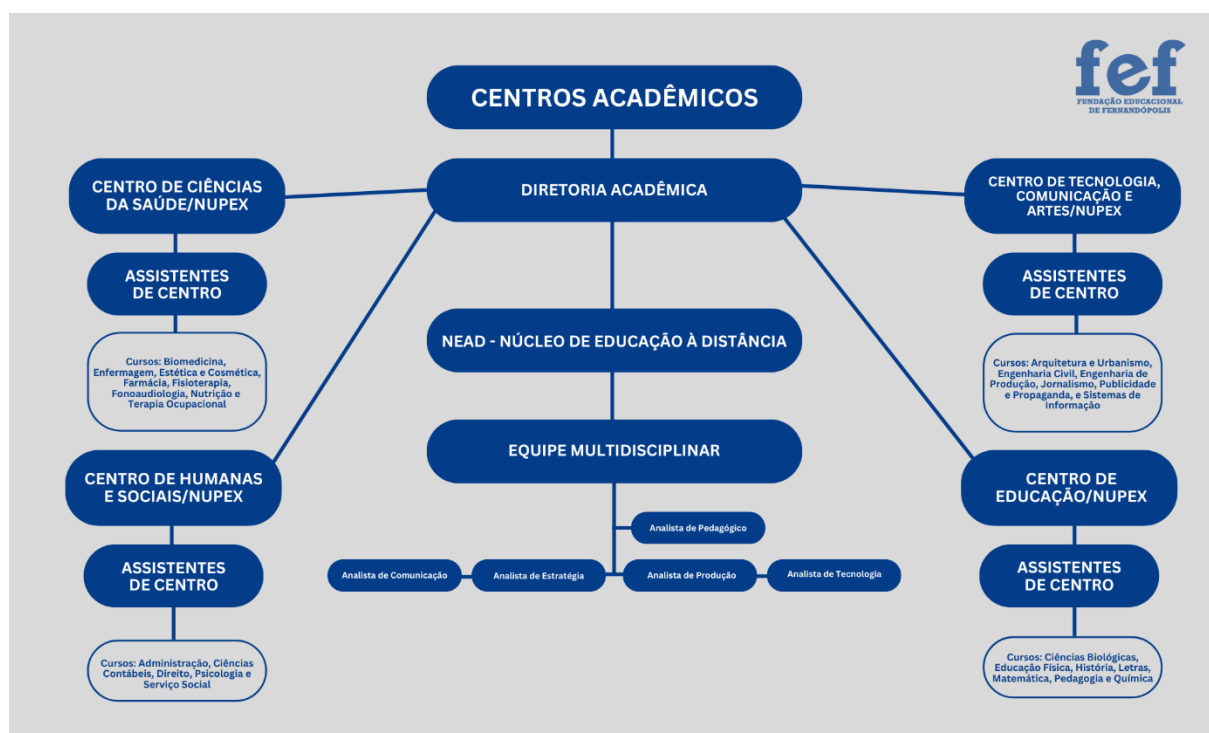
fef
FUNDAÇÃO EDUCACIONAL DE FERNANDÓPOLIS

CENTROS ACADÊMICOS

DIRETORIA ACADÊMICA

CENTRO DE CIÊNCIAS DA SAÚDE/NUPEX

ASSISTENTES DE CENTRO

Cursos: Biomedicina, Enfermagem, Estética e Cosmética, Farmácia, Fisioterapia, Fonoaudiologia, Nutrição e Terapia Ocupacional

CENTRO DE HUMANAS E SOCIAIS/NUPEX

ASSISTENTES DE CENTRO

Cursos: Administração, Ciências Contábeis, Direito, Psicologia e Serviço Social

NEAD - NÚCLEO DE EDUCAÇÃO À DISTÂNCIA

EQUIPE MULTIDISCIPLINAR

Analista de Pedagógico

Analista de Comunicação

Analista de Estratégia

Analista de Produção

Analista de Tecnologia

CENTRO DE TECNOLOGIA, COMUNICAÇÃO E ARTES/NUPEX

ASSISTENTES DE CENTRO

Cursos: Arquitetura e Urbanismo, Engenharia Civil, Engenharia de Produção, Jornalismo, Publicidade e Propaganda, e Sistemas de Informação

CENTRO DE EDUCAÇÃO/NUPEX

ASSISTENTES DE CENTRO

Cursos: Ciências Biológicas, Educação Física, História, Letras, Matemática, Pedagogia e Química